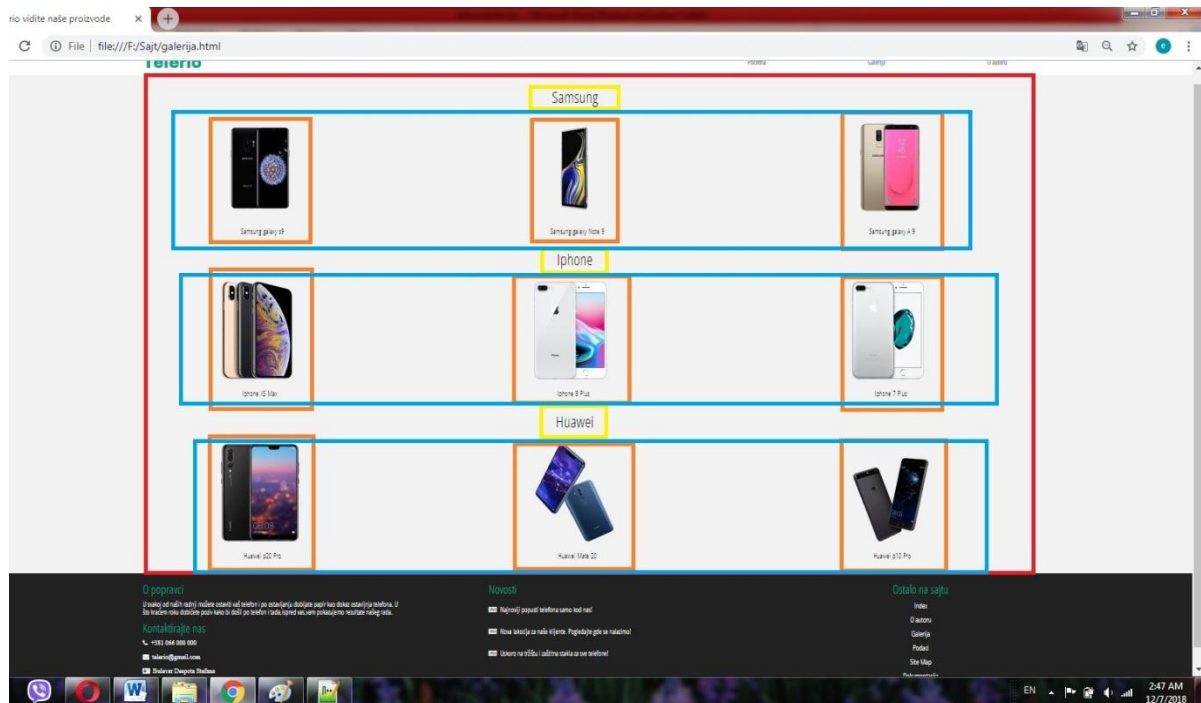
rio vidite naše proizvode ×

File | file:///F:/Sajt/galerija.html

Telerio

Početna Galerija O autoru

Samsung

Samsung galaxy s9

Samsung galaxy Note 9

Samsung galaxy A 9

Iphone

Iphone XS Max

Iphone 8 Plus

Iphone 7 Plus

Huawei

Huawei p20 Pro

Huawei Mate 20

Huawei p10 Pro

O popravci

U svakoj od naših radnji možete ostaviti vaš telefon i po ostavljanju dobijate papir kao dokaz ostavljanja telefona. U što kraćem roku dobićete poziv kako bi došli po telefon i tada,ispred vas,vam pokazujemo rezultate našeg rada.

Kontaktirajte nas

+381 066 000 000

telerio@gmail.com

Bulevar Despota Stefana

Novosti

Najnoviji popusti telefona samo kod nas!

Nova lokacija za naše klijente. Pogledajte gde se nalazimo!

Uskoro na tržištu i zaštitna stakla za sve telefone!

Ostalo na sajtu

Index

O autoru

Galerija

Podaci

Site Map

EN 2:47 AM 12/7/2018